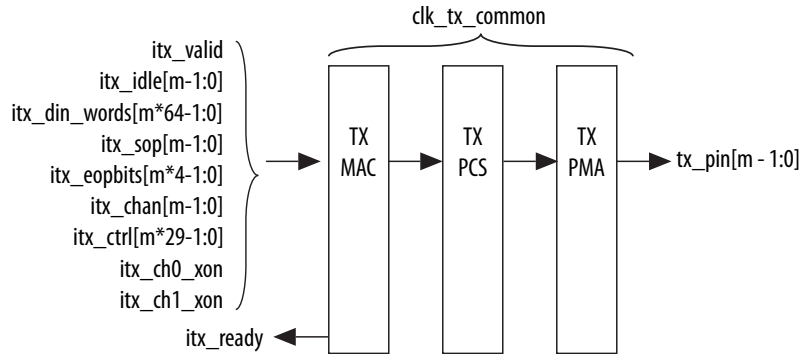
clk_tx_common

itx_valid
itx_idle[m-1:0]
itx_din_words[m*64-1:0]
itx_sop[m-1:0]
itx_eopbits[m*4-1:0]
itx_chan[m-1:0]
itx_ctrl[m*29-1:0]
itx_ch0_xon
itx_ch1_xon

TX MAC

TX PCS

TX PMA

tx_pin[m - 1:0]

itx_ready